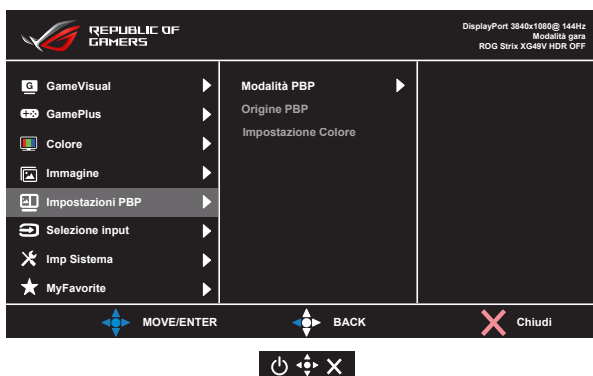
REPUBLIC OF GAMERS

DisplayPort 3840x1080@ 144Hz
Modalità gara
ROG Strix XG49V HDR OFF

GameVisual
GamePlus
Colore
Immagine
Impostazioni PBP
Selezione input
Imp Sistema
MyFavorite

Modalità PBP
Origine PBP
Impostazione Colore

MOVE/ENTER
BACK
Chiudi